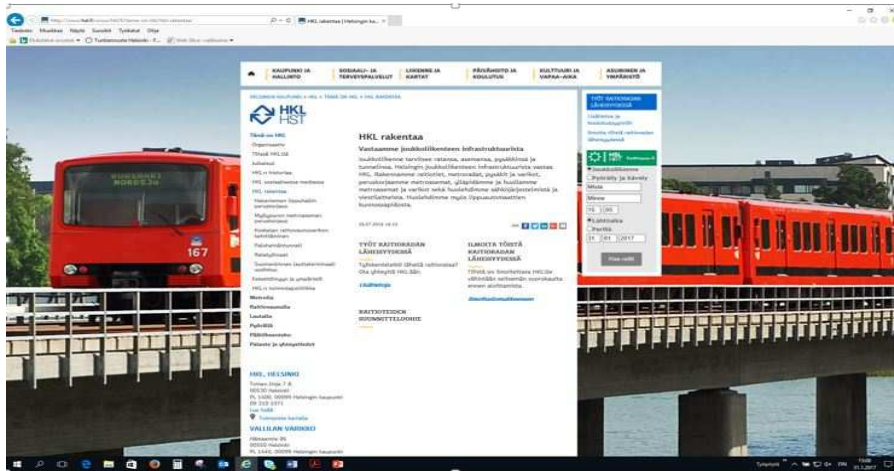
HKL rakentaa | Helsingin ka... ×

Tiedosto Muokkaa Näytä Suosikit Työkalut Ohje

KAUPUNKI JA HALLINTO
SOSIAALI- JA TERVEYSPALVELUT
LIIKENNE JA KARTAT
PÄIVÄHOITO JA KOULUTUS
KULTTUURI JA VAPAA-AIKA
ASUMINEN JA YMPÄRISTÖ

HELSINGIN KAUPUNKI > HKL > TÄMÄ ON HKL > HKL RAKENTAA

HKL HST

Tämä on HKL
Organisaatio
Tilinpäätös
Johtokunta
HKL:n historiaa
HKL sosiaalisessa mediassa
HKL rakentaa
Mellunmäki
Kesäkaupunki
Kruunusillat
Raitiotieinfrastruktuuri
Metroasemat
Metrolinjat
Metro
Raitioliikenne
Lautat
Pyöräily
Pikaraitiotie
Palaute ja yhteystiedot

HKL rakentaa
Vastaamme joukkoliikenteen infrastruktuurista
Joukkoliikenne tarvitsee ratansa, asemansa, pysäkkinsä ja tunnelinsa. Helsingin joukkoliikenteen infrastruktuurista vastaa HKL. Rakennamme raitiotiet, metroradat, pysäkit ja varikot, peruskorjaamme metroasemat, ylläpidämme ja huollamme metroasemat ja varikot sekä huolehdimme sähköjärjestelmistä ja viestiliikenteestä. Huolehdimme myös liikenteen kunnossapidosta.

TYÖT RAITIORADAN LÄHEISYYDESSÄ
Työskentelet lähellä raitiorataa? Ota yhteyttä HKL:ään.
Lisätietoja

ILMOITA TÖISTÄ RAITIORADAN LÄHEISYYDESSÄ
Lisätietoja

RAITIOTEIDEN SUUNNITTELUOHJE

HKL, HELSINKI
Toinen linja 7 B
00530 Helsinki
PL 1400, 00099 Helsingin kaupunki
Lue lisää

VALLILAN VARIKKO
Hämeentie 86
00550 Helsinki
PL 1440, 00099 Helsingin kaupunki

TYÖT RAITIORADAN LÄHEISYYDESSÄ
Lisätietoja

Reittiopas
Joukkoliikenne
Pyöräily ja kävely
Mistä
Minne
Lähtöaika
Perillä
31 01 2017
Hae reitti

167